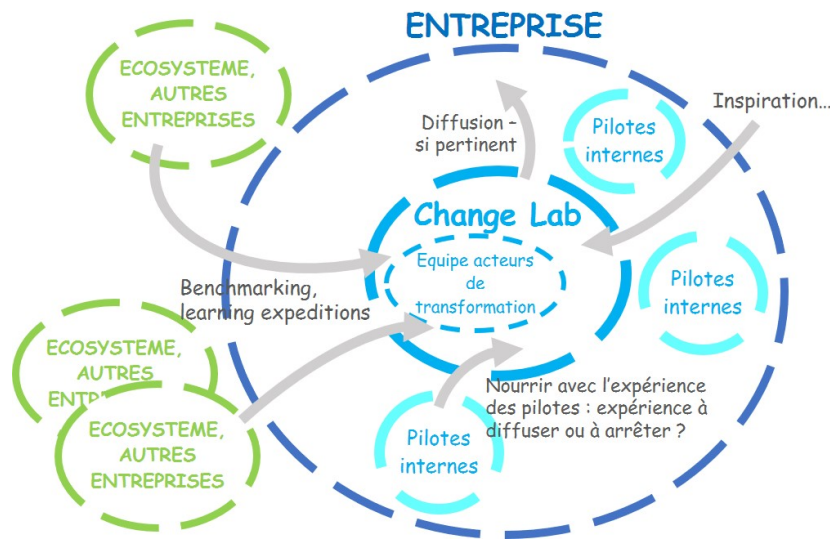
ENTREPRISE

ECOSYSTEME, AUTRES ENTREPRISES

Diffusion – si pertinent

Pilotes internes

Inspiration…

Change Lab

Equipe acteurs de transformation

Pilotes internes

Benchmarking, learning expeditions

ECOSYSTEME, AUTRES ENTR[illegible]

ECOSYSTEME, AUTRES ENTREPRISES

Nourrir avec l'expérience des pilotes : expérience à diffuser ou à arrêter ?

Pilotes internes